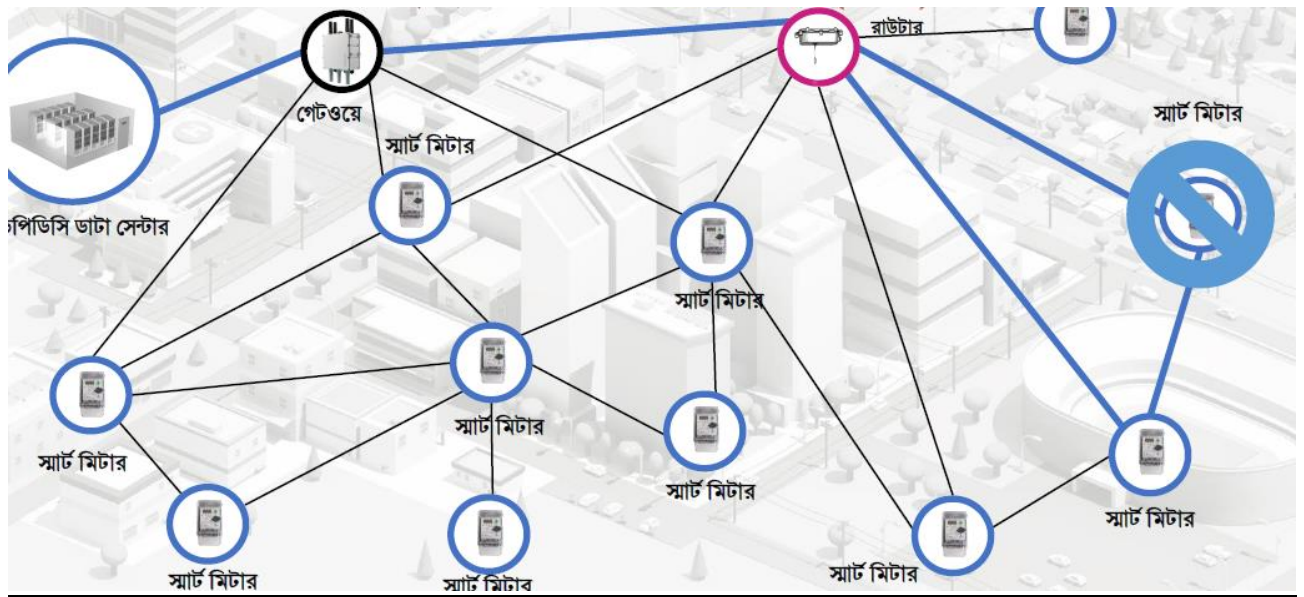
রাউটার

গেটওয়ে

স্মার্ট মিটার

স্মার্ট মিটার

পিডিসি ডাটা সেন্টার

স্মার্ট মিটার

স্মার্ট মিটার

স্মার্ট মিটার

স্মার্ট মিটার

স্মার্ট মিটার

স্মার্ট মিটার

স্মার্ট মিটার

স্মার্ট মিটার

স্মার্ট মিটার